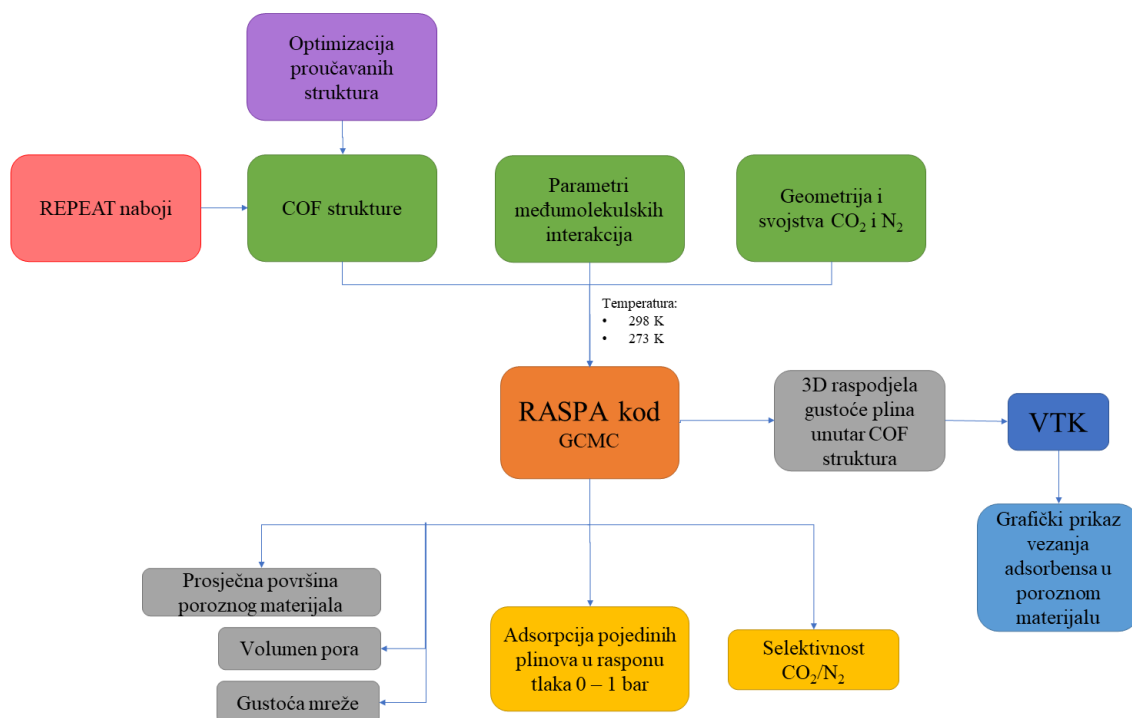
Optimizacija proučavanih struktura

REPEAT naboji

COF strukture

Parametri međumolekulskih interakcija

Geometrija i svojstva $CO_2$ i $N_2$

Temperatura:
• 298 K
• 273 K

RASPA kod
GCMC

3D raspodjela gustoće plina unutar COF struktura

VTK

Grafički prikaz vezanja adsorbensa u poroznom materijalu

Prosječna površina poroznog materijala

Volumen pora

Gustoća mreže

Adsorpcija pojedinih plinova u rasponu tlaka 0 – 1 bar

Selektivnost $CO_2/N_2$